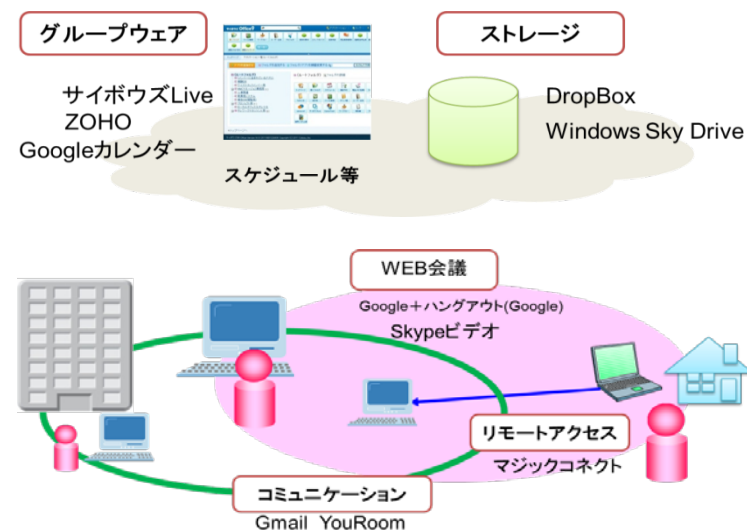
グループウェア

サイボウズLive
ZOHO
Googleカレンダー

スケジュール等

ストレージ

DropBox
Windows Sky Drive

WEB会議

Google＋ハングアウト(Google)
Skypeビデオ

リモートアクセス

マジックコネクト

コミュニケーション

Gmail YouRoom